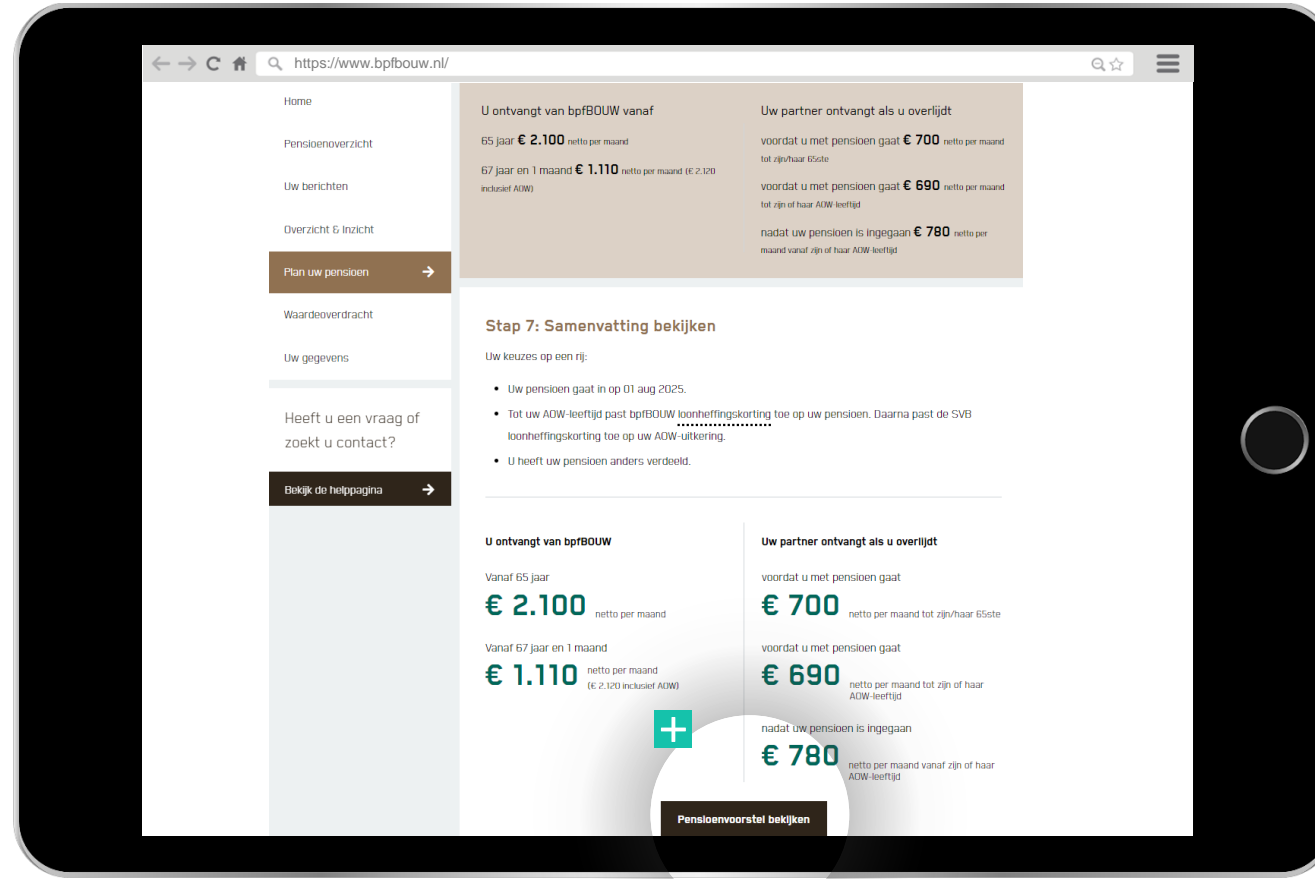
https://www.bpfbouw.nl/

Home

Pensioenoverzicht

Uw berichten

Overzicht & Inzicht

Plan uw pensioen

Waardeoverdracht

Uw gegevens

Heeft u een vraag of zoekt u contact?

Bekijk de helppagina

U ontvangt van bpfBOUW vanaf

65 jaar **€ 2.100** netto per maand

67 jaar en 1 maand **€ 1.110** netto per maand (€ 2.120 inclusief AOW)

Uw partner ontvangt als u overlijdt

voordat u met pensioen gaat **€ 700** netto per maand tot zijn/haar 65ste

voordat u met pensioen gaat **€ 690** netto per maand tot zijn of haar AOW-leeftijd

nadat uw pensioen is ingegaan **€ 780** netto per maand vanaf zijn of haar AOW-leeftijd

Stap 7: Samenvatting bekijken

Uw keuzes op een rij:

- Uw pensioen gaat in op 01 aug 2025.
- Tot uw AOW-leeftijd past bpfBOUW loonheffingskorting toe op uw pensioen. Daarna past de SVB loonheffingskorting toe op uw AOW-uitkering.
- U heeft uw pensioen anders verdeeld.

U ontvangt van bpfBOUW

Vanaf 65 jaar
€ 2.100 netto per maand

Vanaf 67 jaar en 1 maand
€ 1.110 netto per maand (€ 2.120 inclusief AOW)

Uw partner ontvangt als u overlijdt

voordat u met pensioen gaat
€ 700 netto per maand tot zijn/haar 65ste

voordat u met pensioen gaat
€ 690 netto per maand tot zijn of haar AOW-leeftijd

nadat uw pensioen is ingegaan
€ 780 netto per maand vanaf zijn of haar AOW-leeftijd

Pensioenvoorstel bekijken